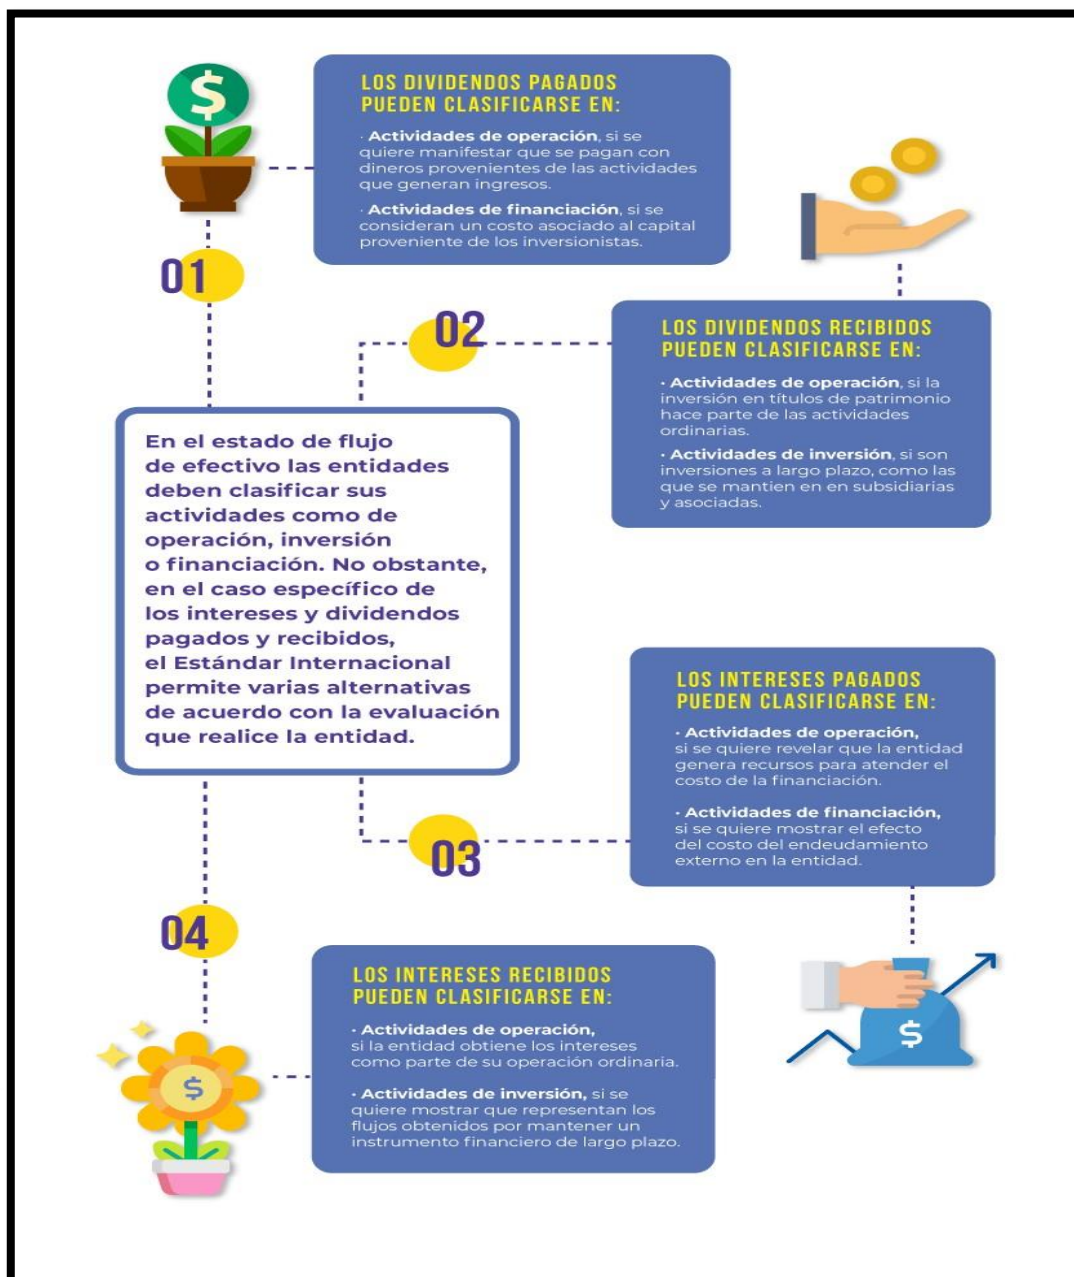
$

LOS DIVIDENDOS PAGADOS PUEDEN CLASIFICARSE EN:

· Actividades de operación, si se quiere manifestar que se pagan con dineros provenientes de las actividades que generan ingresos.

· Actividades de financiación, si se consideran un costo asociado al capital proveniente de los inversionistas.

01

02

LOS DIVIDENDOS RECIBIDOS PUEDEN CLASIFICARSE EN:

· Actividades de operación, si la inversión en títulos de patrimonio hace parte de las actividades ordinarias.

· Actividades de inversión, si son inversiones a largo plazo, como las que se mantien en en subsidiarias y asociadas.

En el estado de flujo de efectivo las entidades deben clasificar sus actividades como de operación, inversión o financiación. No obstante, en el caso específico de los intereses y dividendos pagados y recibidos, el Estándar Internacional permite varias alternativas de acuerdo con la evaluación que realice la entidad.

LOS INTERESES PAGADOS PUEDEN CLASIFICARSE EN:

· Actividades de operación, si se quiere revelar que la entidad genera recursos para atender el costo de la financiación.

· Actividades de financiación, si se quiere mostrar el efecto del costo del endeudamiento externo en la entidad.

03

04

LOS INTERESES RECIBIDOS PUEDEN CLASIFICARSE EN:

· Actividades de operación, si la entidad obtiene los intereses como parte de su operación ordinaria.

· Actividades de inversión, si se quiere mostrar que representan los flujos obtenidos por mantener un instrumento financiero de largo plazo.

$

$